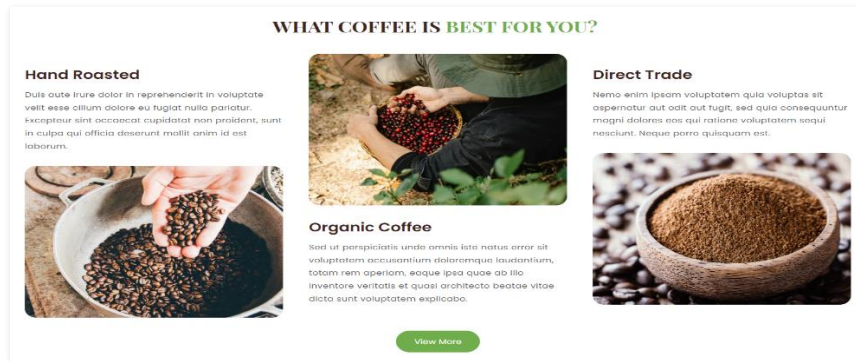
WHAT COFFEE IS BEST FOR YOU?

Hand Roasted

Duis aute irure dolor in reprenenderit in voluptate velit esse cillum dolore eu fugiat nulla pariatur. Excepteur sint occaecat cupidatat non proident, sunt in culpa qui officia deserunt mollit anim id est laborum.

Organic Coffee

Sed ut perspiciatis unde omnis iste natus error sit voluptatem accusantium doloremque laudantium, totam rem aperiam, eaque ipsa quae ab illo inventore veritatis et quasi architecto beatae vitae dicta sunt voluptatem explicabo.

Direct Trade

Nemo enim ipsam voluptatem quia voluptas sit aspernatur aut odit aut fugit, sed quia consequuntur magni dolores eos qui ratione voluptatem sequi nesciunt. Neque porro quisquam est.

View More